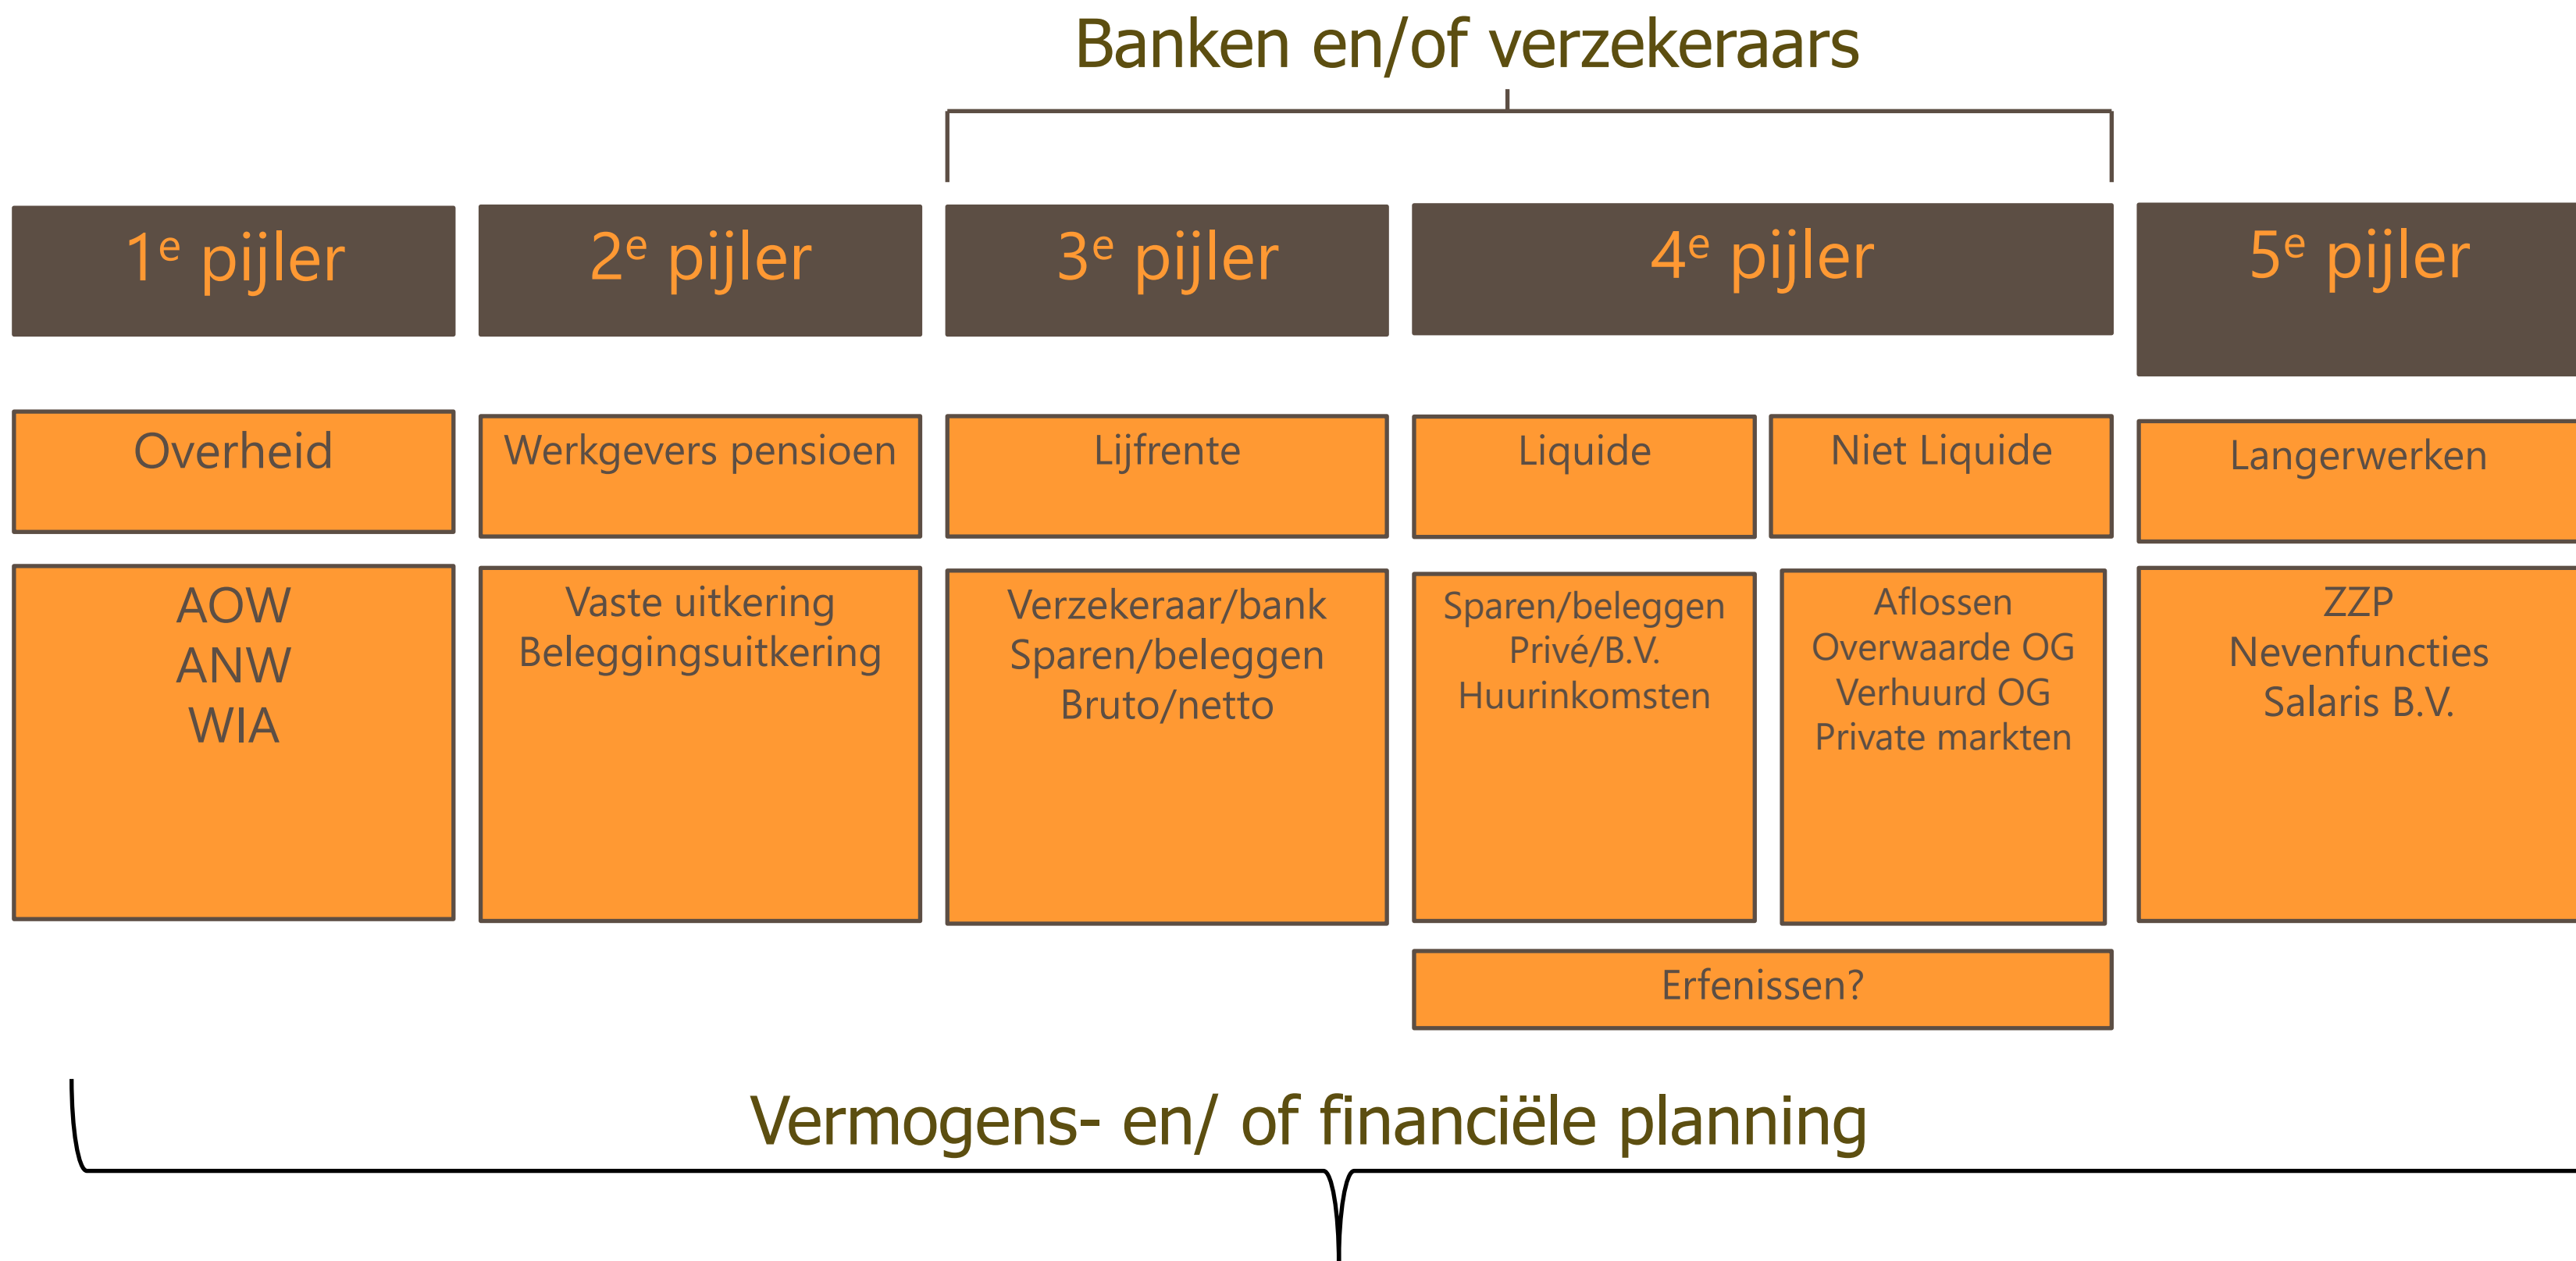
Banken en/of verzekeraars

1$^e$ pijler

2$^e$ pijler

3$^e$ pijler

4$^e$ pijler

5$^e$ pijler

Overheid

Werkgevers pensioen

Lijfrente

Liquide

Niet Liquide

Langerwerken

AOW
ANW
WIA

Vaste uitkering
Beleggingsuitkering

Verzekeraar/bank
Sparen/beleggen
Bruto/netto

Sparen/beleggen
Privé/B.V.
Huurinkomsten

Aflossen
Overwaarde OG
Verhuurd OG
Private markten

ZZP
Nevenfuncties
Salaris B.V.

Erfenissen?

Vermogens- en/ of financiële planning